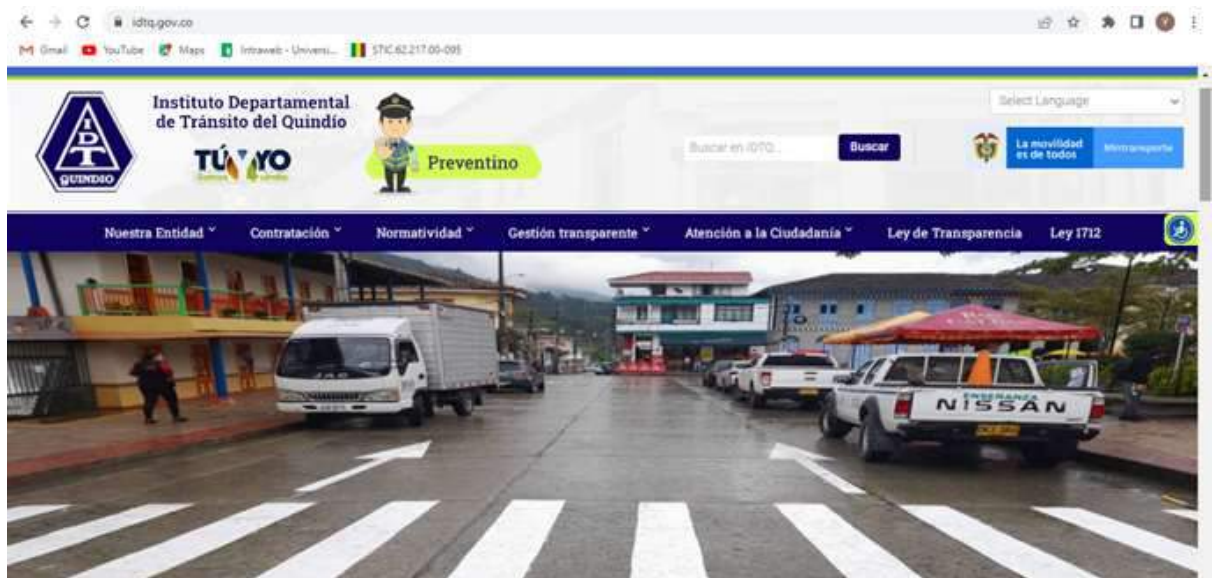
idtq.gov.co

Gmail YouTube Maps Intraweb - Universi... STIC.62.217.00-095

IDT QUINDIO

Instituto Departamental de Tránsito del Quindío

TÚ YO

Preventino

Select Language

Buscar en IDTQ...

Buscar

La movilidad es de todos

Mintransporte

Nuestra Entidad

Contratación

Normatividad

Gestión transparente

Atención a la Ciudadanía

Ley de Transparencia

Ley 1712

ENSEÑANZA

NISSAN